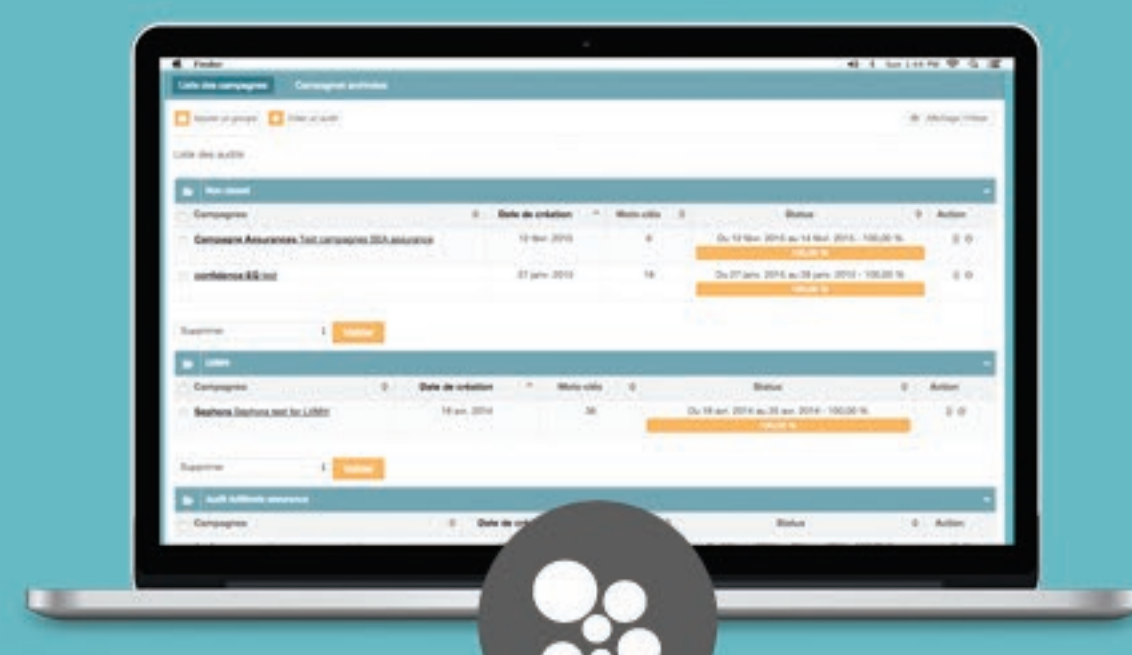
Finder

Liste des campagnes | Campagnes archivées

Ajouter un groupe | Créer un audit | Affichage / Filtrer

Liste des audits

Non classé

| Campagnes | Date de création | Mots clés | Status | Action |
|---|---|---|---|---|
| Campagne Assurances Test campagnes SEA assurance | 12 févr. 2015 | 4 | Du 12 févr. 2015 au 14 févr. 2015 - 100,00 % | |
| confidence EG test | 27 janv. 2015 | 18 | Du 27 janv. 2015 au 28 janv. 2015 - 100,00 % | |

Supprimer | Valider

LVMH

| Campagnes | Date de création | Mots clés | Status | Action |
|---|---|---|---|---|
| Sephora Sephora test for LVMH | 18 avr. 2014 | 36 | Du 18 avr. 2014 au 25 avr. 2014 - 100,00 % | |

Supprimer | Valider

Audit Affiliés assurance

| Campagnes | Date de création | | Status | Action |
|---|---|---|---|---|